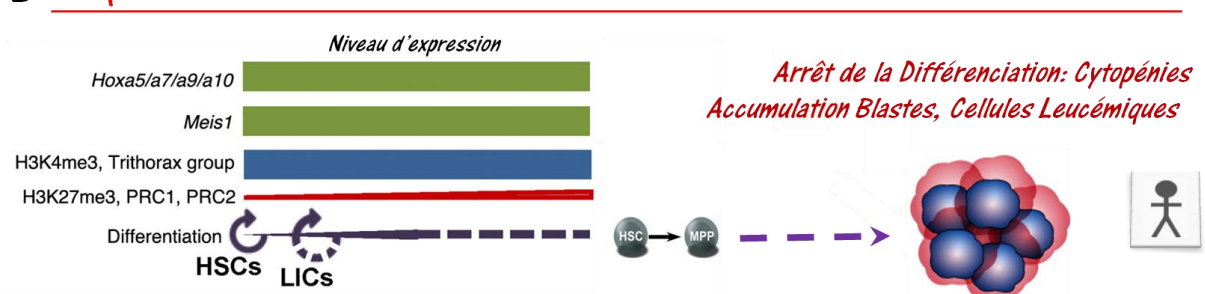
Niveau d'expression

Hoxa5/a7/a9/a10

Meis1

H3K4me3, Trithorax group

H3K27me3, PRC1, PRC2

Differentiation

HSCs

LICs

HSC

MPP

Arrêt de la Différenciation: Cytopénies

Accumulation Blastes, Cellules Leucémiques